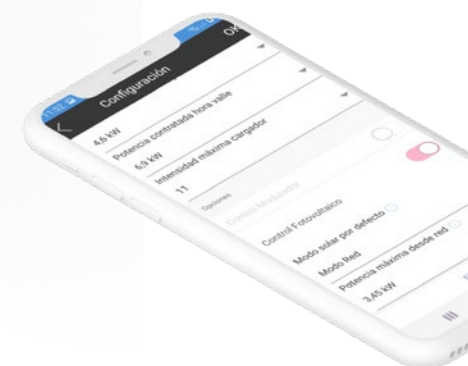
11:52
OK
Configuración
4,6 kW
Potencia contratada hora valle
6,9 kW
Intensidad máxima cargador
11
Opciones
Control Modulador
Control Fotovoltaico
Modo solar por defecto
Modo Red
Potencia máxima desde red
3,45 kW